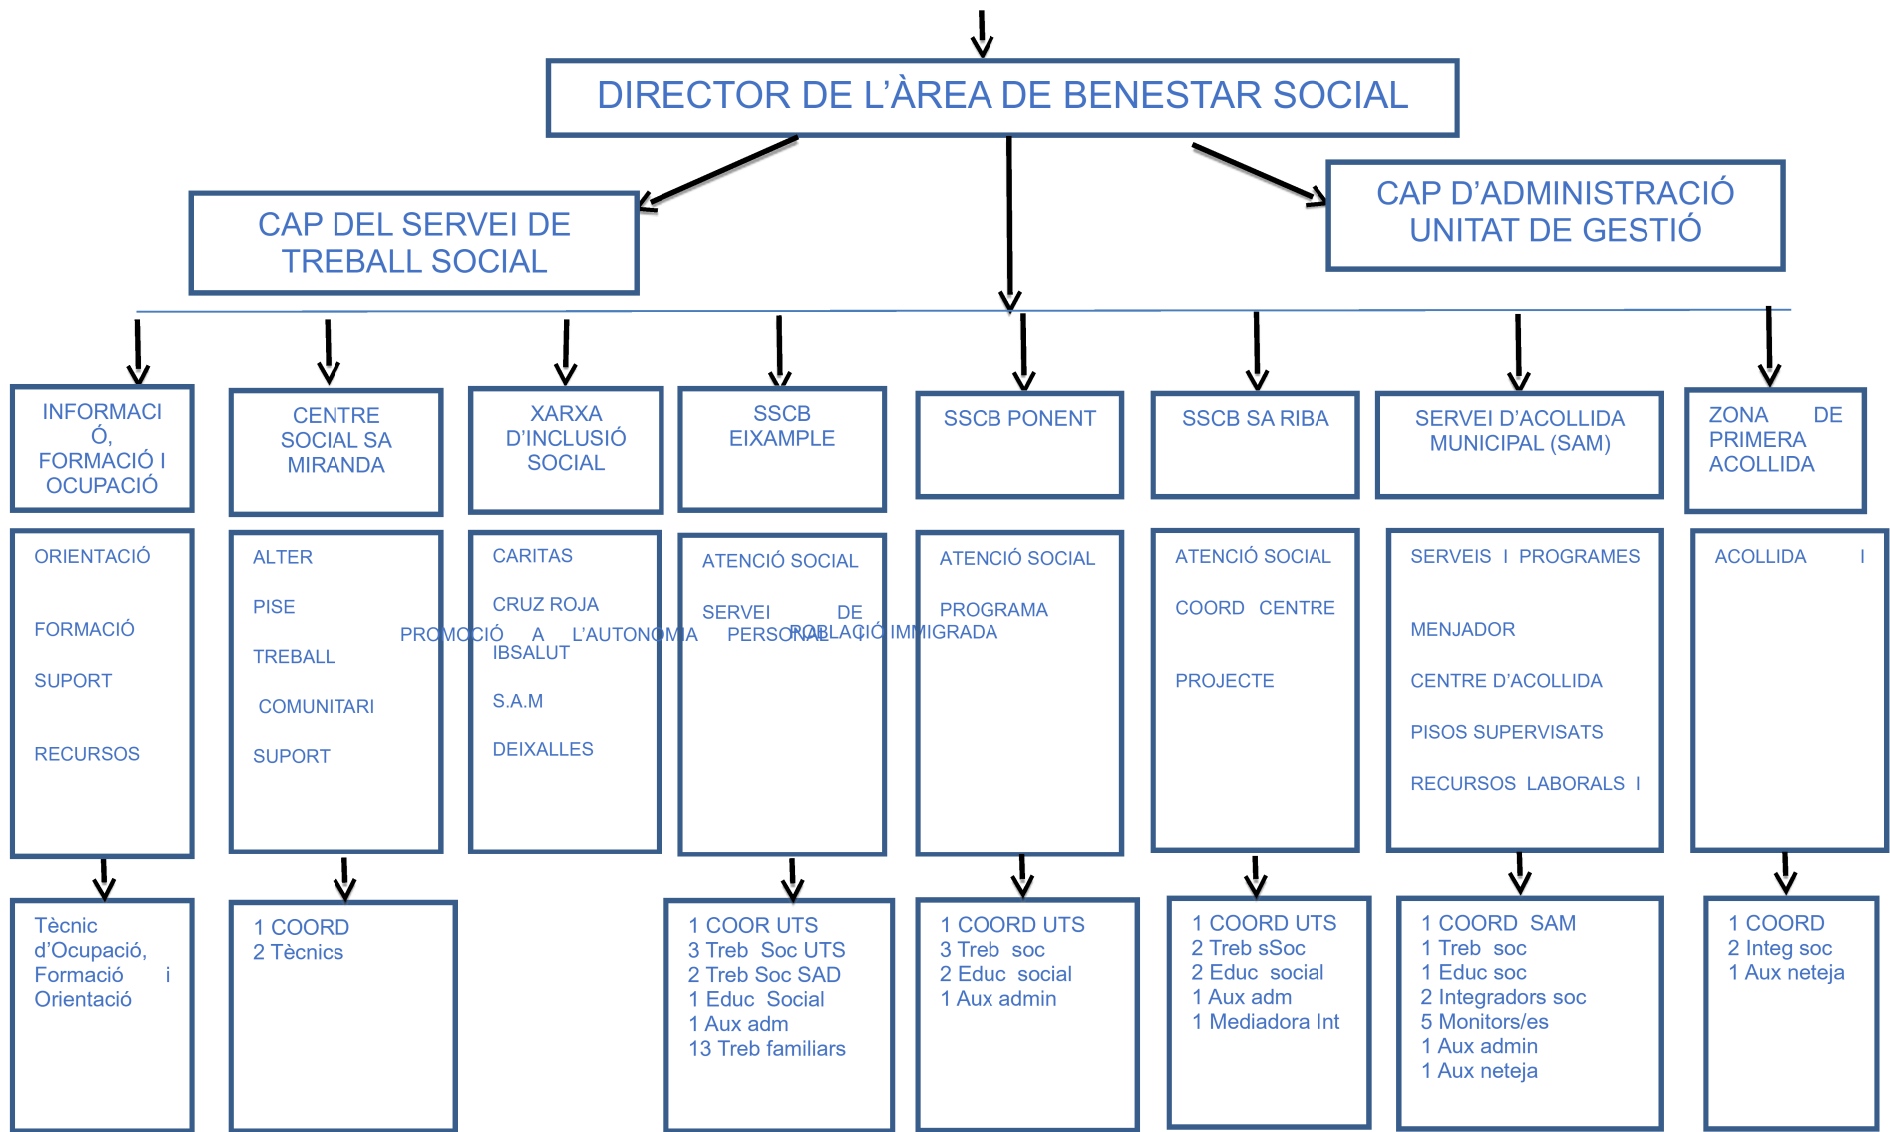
DIRECTOR DE L'ÀREA DE BENESTAR SOCIAL

CAP DEL SERVEI DE TREBALL SOCIAL

CAP D'ADMINISTRACIÓ UNITAT DE GESTIÓ

INFORMACIÓ, FORMACIÓ I OCUPACIÓ

CENTRE SOCIAL SA MIRANDA

XARXA D'INCLUSIÓ SOCIAL

SSCB EIXAMPLE

SSCB PONENT

SSCB SA RIBA

SERVEI D'ACOLLIDA MUNICIPAL (SAM)

ZONA DE PRIMERA ACOLLIDA

ORIENTACIÓ

FORMACIÓ

SUPORT

RECURSOS

ALTER

PISE

TREBALL

COMUNITARI

SUPORT

PROMOCIÓ A L'AUTONOMIA PERSONAL

CARITAS

CRUZ ROJA

IBSALUT

S.A.M

DEIXALLES

ATENCIÓ SOCIAL

SERVEI DE POBLACIÓ IMMIGRADA

ATENCIÓ SOCIAL

PROGRAMA

ATENCIÓ SOCIAL

COORD CENTRE

PROJECTE

SERVEIS I PROGRAMES

MENJADOR

CENTRE D'ACOLLIDA

PISOS SUPERVISATS

RECURSOS LABORALS I

ACOLLIDA I

Tècnic d'Ocupació, Formació i Orientació

1 COORD
2 Tècnics

1 COOR UTS
3 Treb Soc UTS
2 Treb Soc SAD
1 Educ Social
1 Aux adm
13 Treb familiars

1 COORD UTS
3 Treb soc
2 Educ social
1 Aux admin

1 COORD UTS
2 Treb sSoc
2 Educ social
1 Aux adm
1 Mediadora Int

1 COORD SAM
1 Treb soc
1 Educ soc
2 Integradors soc
5 Monitors/es
1 Aux admin
1 Aux neteja

1 COORD
2 Integ soc
1 Aux neteja